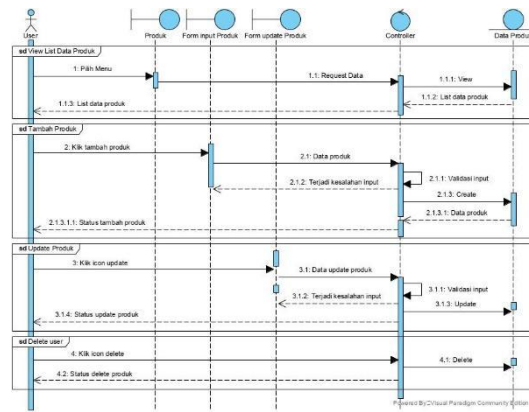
User
Produk
Form input Produk
Form update Produk
Controller
Data Produ

sd View List Data Produk
1: Pilih Menu
1.1: Request Data
1.1.1: View
1.1.2: List data produk
1.1.3: List data produk

sd Tambah Produk
2: Klik tambah produk
2.1: Data produk
2.1.1: Validasi input
2.1.2: Terjadi kesalahan input
2.1.3: Create
2.1.3.1: Data produk
2.1.3.1.1: Status tambah produk

sd Update Produk
3: Klik icon update
3.1: Data update produk
3.1.1: Validasi input
3.1.2: Terjadi kesalahan input
3.1.3: Update
3.1.4: Status update produk

sd Delete user
4: Klik icon delete
4.1: Delete
4.2: Status delete produk

Powered By Visual Paradigm Community Edition